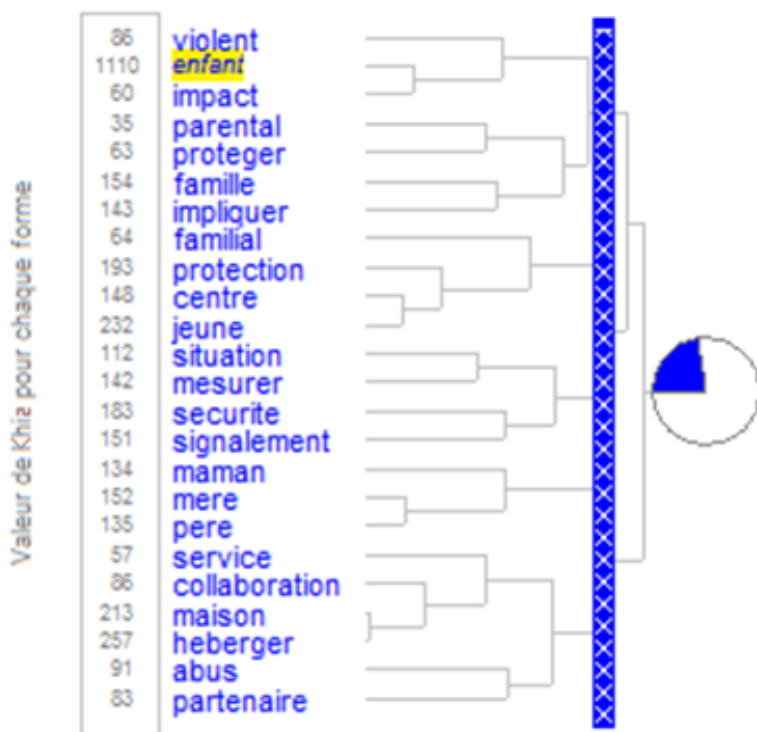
Valeur de Khi2 pour chaque forme

86 violent
1110 enfant
60 impact
35 parental
63 proteger
154 famille
143 impliquer
64 familial
193 protection
148 centre
232 jeune
112 situation
142 mesurer
183 securite
151 signalement
134 maman
152 mere
135 pere
57 service
86 collaboration
213 maison
257 heberger
91 abus
83 partenaire